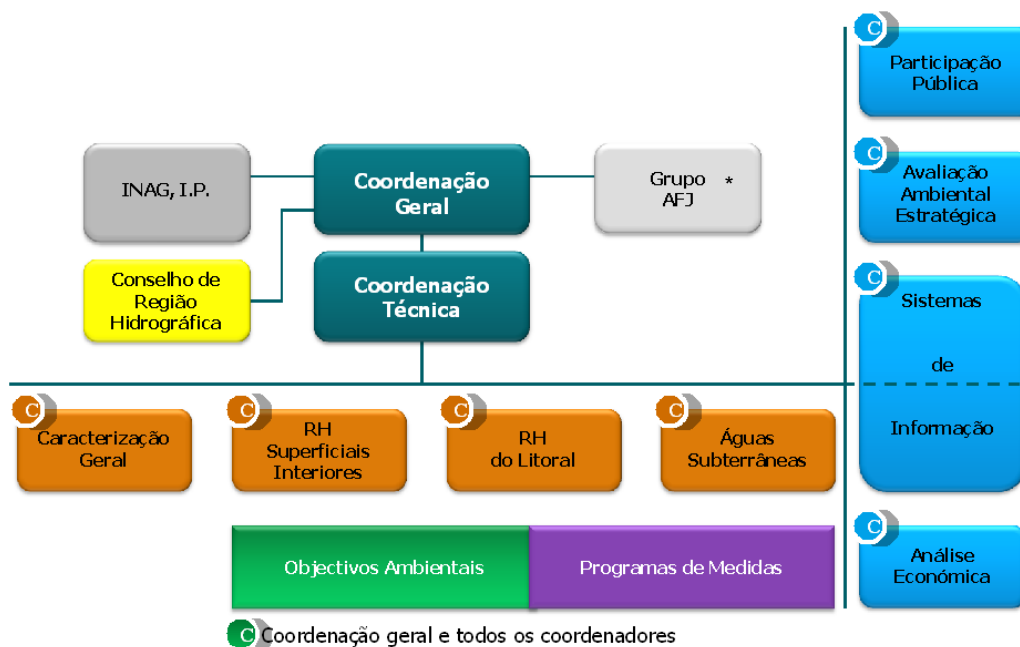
C Participação Pública

C Avaliação Ambiental Estratégica

C Sistemas de Informação

C Análise Económica

INAG, I.P.

Coordenação Geral

Grupo AFJ *

Conselho de Região Hidrográfica

Coordenação Técnica

C Caracterização Geral

C RH Superficiais Interiores

C RH do Litoral

C Águas Subterrâneas

Objectivos Ambientais

Programas de Medidas

C Coordenação geral e todos os coordenadores